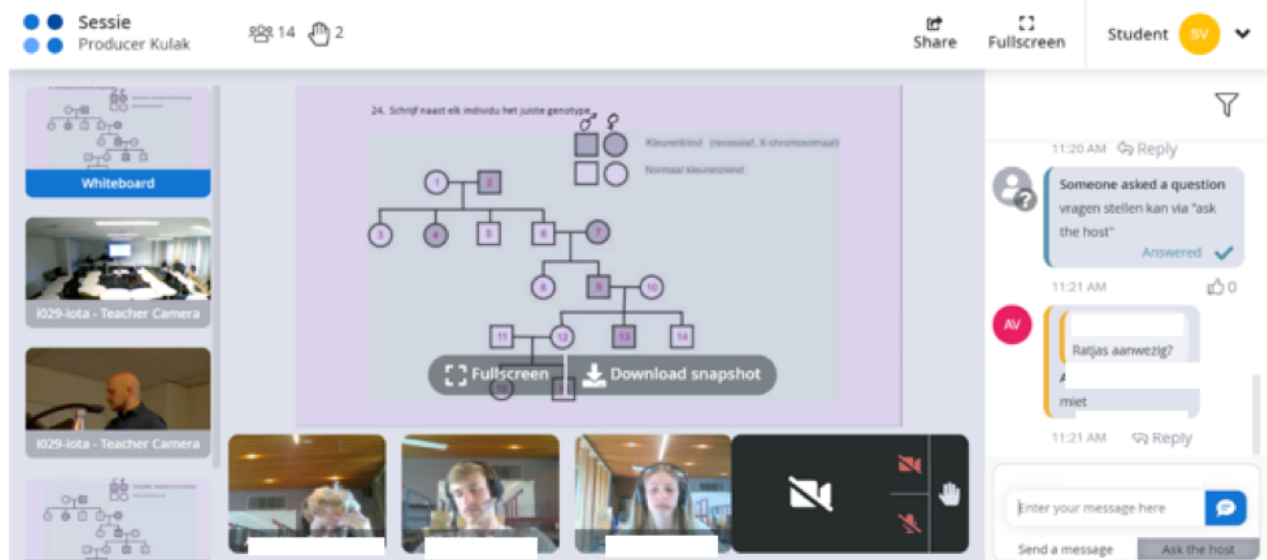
Sessie
Producer Kulak
14 2
Share
Fullscreen
Student SV

Whiteboard
I029-Iota - Teacher Camera
I029-Iota - Teacher Camera

24. Schrijf naast elk individu het juiste genotype
♂ ♀
Kleurenblind (recessief, X-chromosomaal)
Normaal kleurenziend
1 2
3 4 5 6 7
8 9 10
11 12 13 14
15
Fullscreen
Download snapshot

11:20 AM Reply
Someone asked a question
vragen stellen kan via "ask the host"
Answered
11:21 AM 0
AV
Ratjas aanwezig?
A
miet
11:21 AM Reply
Enter your message here
Send a message
Ask the host